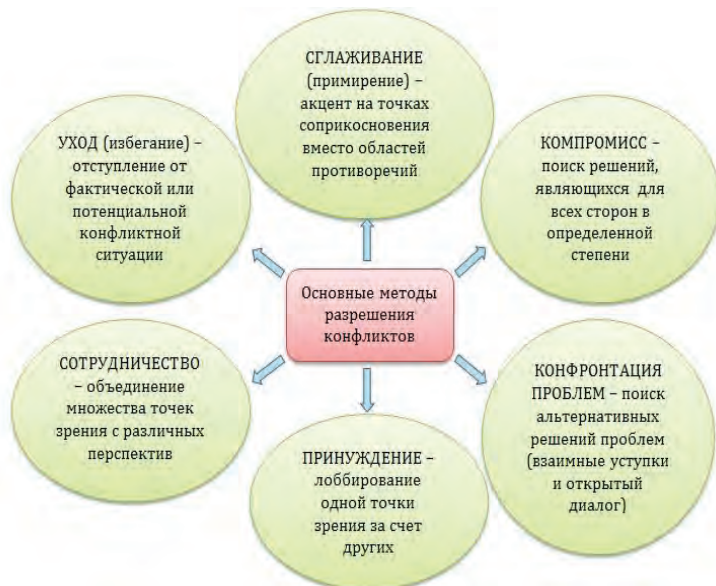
СГЛАЖИВАНИЕ (примирение) – акцент на точках соприкосновения вместо областей противоречий

УХОД (избегание) – отступление от фактической или потенциальной конфликтной ситуации

КОМПРОМИСС – поиск решений, являющихся для всех сторон в определенной степени

Основные методы разрешения конфликтов

СОТРУДНИЧЕСТВО – объединение множества точек зрения с различных перспектив

КОНФРОНТАЦИЯ ПРОБЛЕМ – поиск альтернативных решений проблем (взаимные уступки и открытый диалог)

ПРИНУЖДЕНИЕ – лоббирование одной точки зрения за счет других